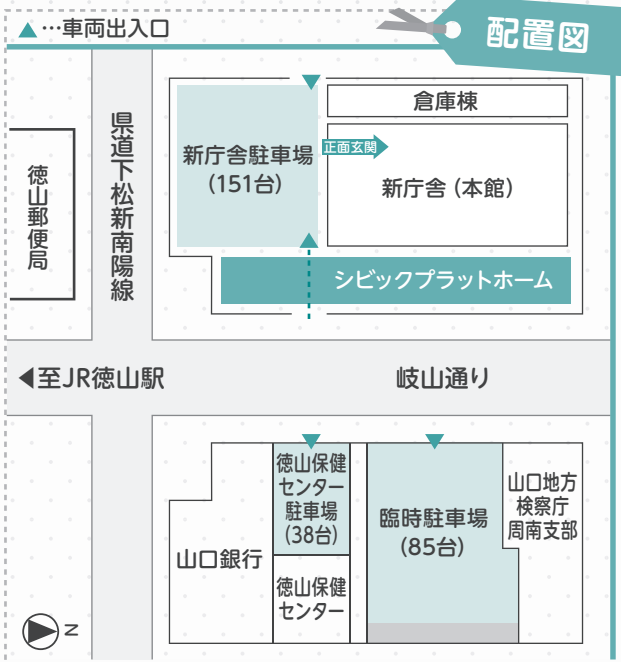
▲…車両出入口

配置図

徳山郵便局

県道下松新南陽線

新庁舎駐車場
(151台)

正面玄関

倉庫棟

新庁舎(本館)

シビックプラットホーム

◀至JR徳山駅

岐山通り

山口銀行

徳山保健センター駐車場
(38台)

徳山保健センター

臨時駐車場
(85台)

山口地方検察庁周南支部

N